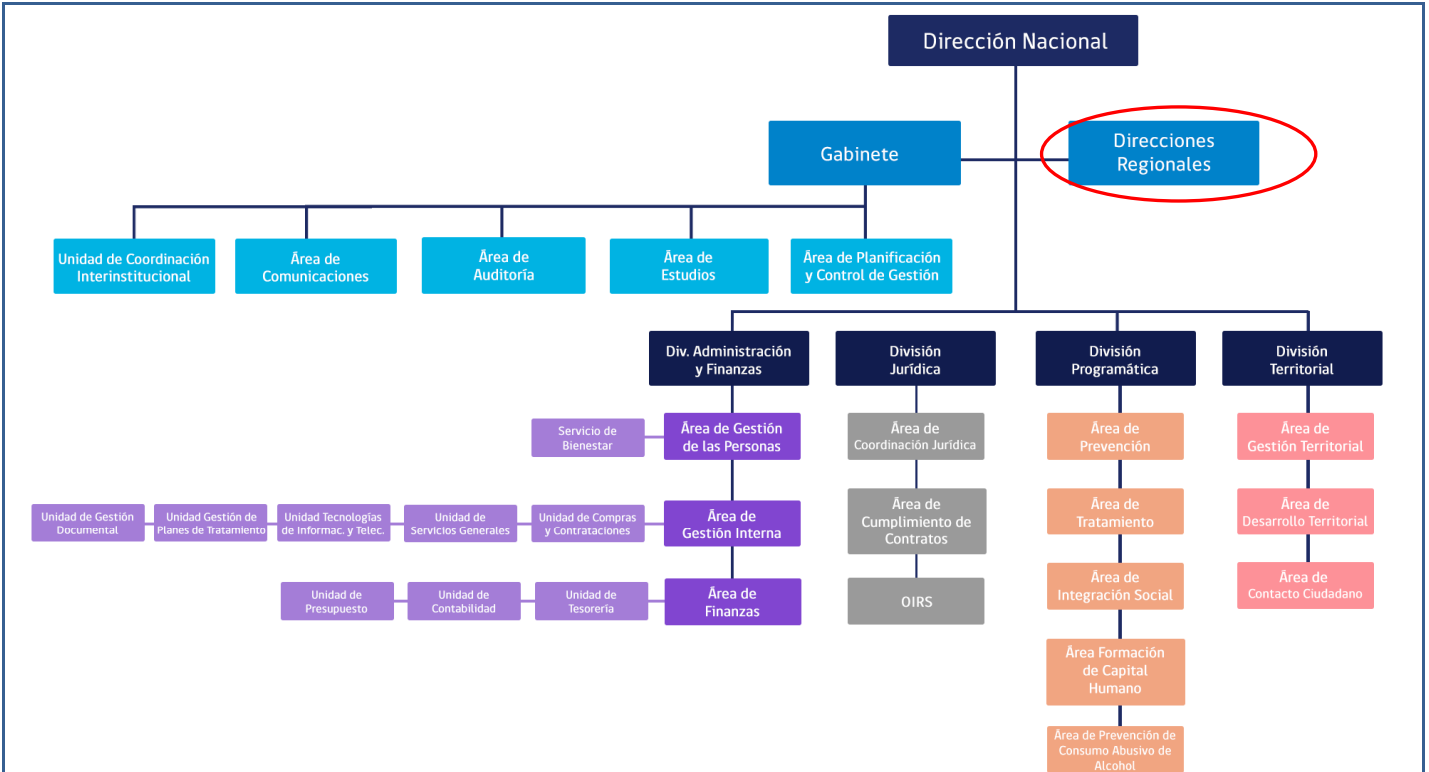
Dirección Nacional

Gabinete

Direcciones Regionales

Unidad de Coordinación Interinstitucional

Área de Comunicaciones

Área de Auditoría

Área de Estudios

Área de Planificación y Control de Gestión

Div. Administración y Finanzas

División Jurídica

División Programática

División Territorial

Servicio de Bienestar

Área de Gestión de las Personas

Unidad de Gestión Documental

Unidad Gestión de Planes de Tratamiento

Unidad Tecnologías de Informac. y Telec.

Unidad de Servicios Generales

Unidad de Compras y Contrataciones

Área de Gestión Interna

Unidad de Presupuesto

Unidad de Contabilidad

Unidad de Tesorería

Área de Finanzas

Área de Coordinación Jurídica

Área de Cumplimiento de Contratos

OIRS

Área de Prevención

Área de Tratamiento

Área de Integración Social

Área Formación de Capital Humano

Área de Prevención de Consumo Abusivo de Alcohol

Área de Gestión Territorial

Área de Desarrollo Territorial

Área de Contacto Ciudadano